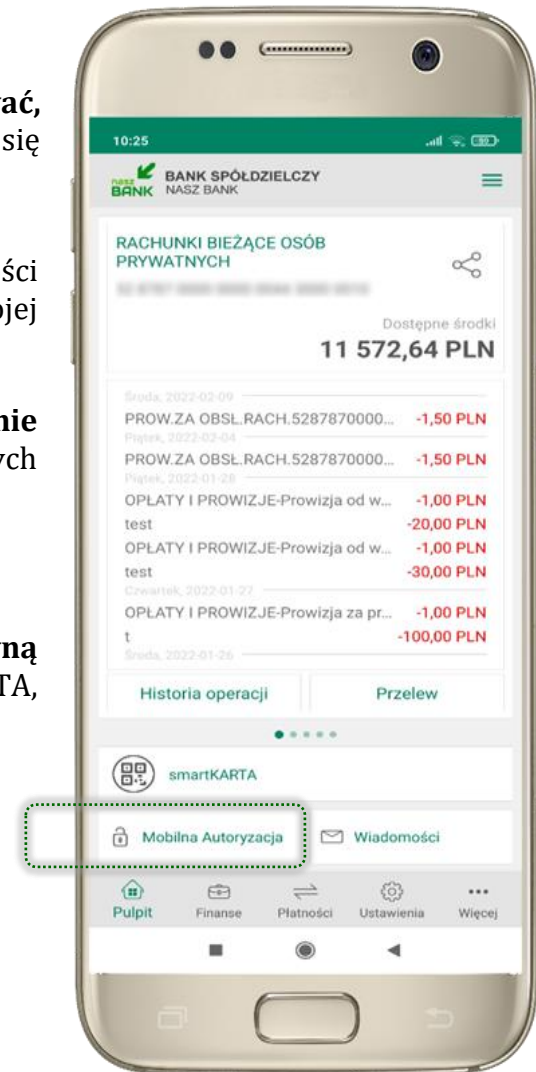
ać,
się

ści
ojej

nie
ych

rną
TA,

10:25

nasz BANK BANK SPÓŁDZIELCZY NASZ BANK

RACHUNKI BIEŻĄCE OSÓB PRYWATNYCH

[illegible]

Dostępne środki
11 572,64 PLN

Środa, 2022-02-09
PROW.ZA OBSŁ.RACH.5287870000... -1,50 PLN
Piątek, 2022-02-04
PROW.ZA OBSŁ.RACH.5287870000... -1,50 PLN
Piątek, 2022-01-28
OPŁATY I PROWIZJE-Prowizja od w... -1,00 PLN
test -20,00 PLN
OPŁATY I PROWIZJE-Prowizja od w... -1,00 PLN
test -30,00 PLN
Czwartek, 2022-01-27
OPŁATY I PROWIZJE-Prowizja za pr... -1,00 PLN
t -100,00 PLN
Środa, 2022-01-26

Historia operacji
Przelew

smartKARTA

Mobilna Autoryzacja
Wiadomości

Pulpit
Finanse
Płatności
Ustawienia
Więcej